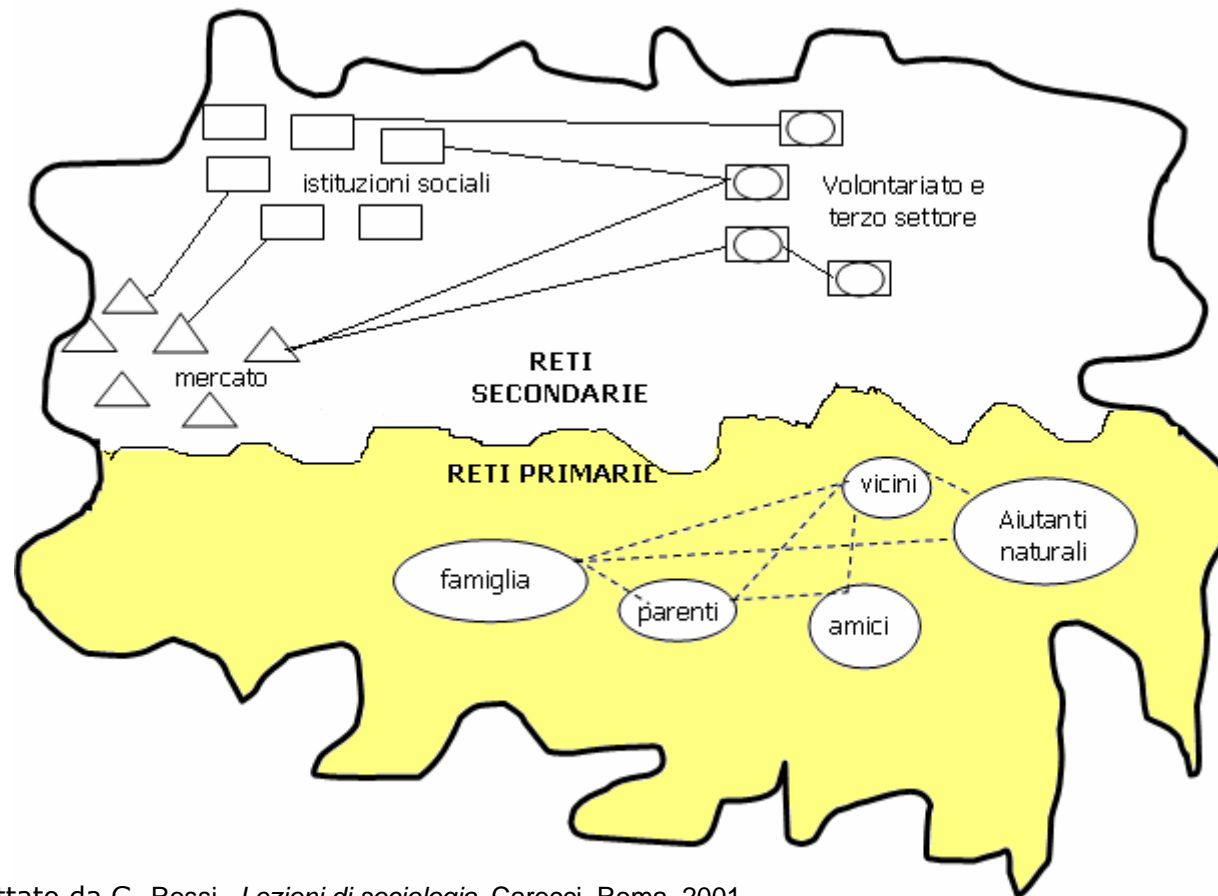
istituzioni sociali

Volontariato e terzo settore

mercato

RETI SECONDARIE

RETI PRIMARIE

vicini

Aiutanti naturali

famiglia

parenti

amici

rtato da G. Rossi, *Lezioni di sociologia*, Carocci, Roma, 2001